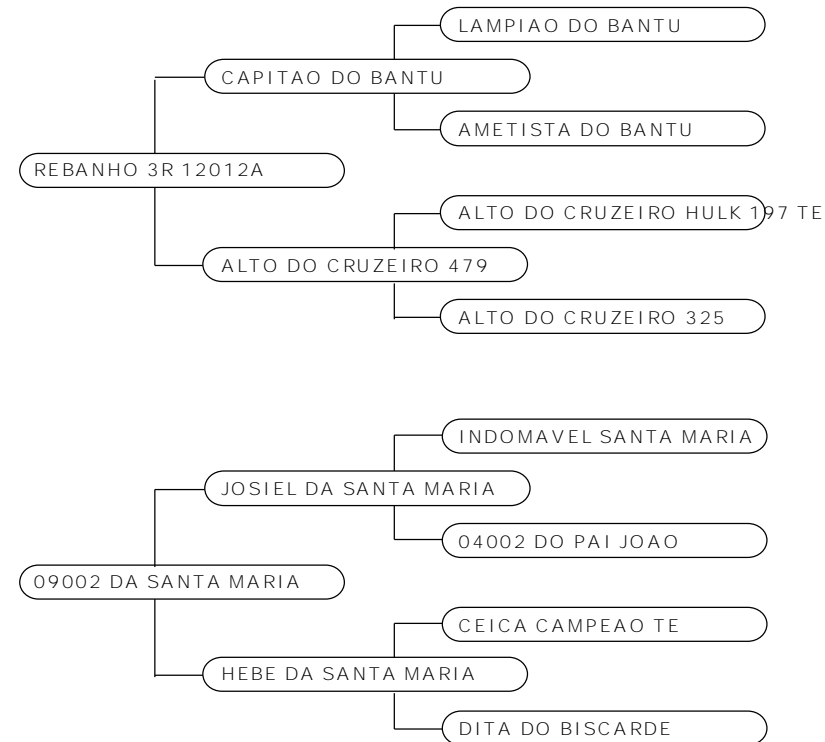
LAMPIAO DO BANTU
CAPITAO DO BANTU
AMETISTA DO BANTU
REBANHO 3R 12012A
ALTO DO CRUZEIRO HULK 197 TE
ALTO DO CRUZEIRO 479
ALTO DO CRUZEIRO 325

INDOMAVEL SANTA MARIA
JOSIEL DA SANTA MARIA
04002 DO PAI JOAO
09002 DA SANTA MARIA
CEICA CAMPEAO TE
HEBE DA SANTA MARIA
DITA DO BISCARDE